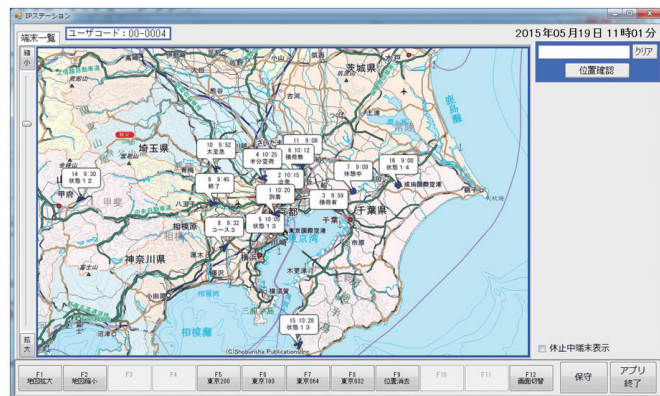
IPステーション

端末一覧　ユーザコード：00-0004

2015年05月19日 11時01分

縮
小

拡
大

クリア

位置確認

茨城県

埼玉県

千葉県

神奈川県

東京都

相模湾

東京湾

成田国際空港

東京国際空港

10　9:52
大宮市

11　9:08
勤務員

6　10:12
勤務員

4　10:25
半分室間

2　10:15

7　9:09
休憩中

16　9:00
状態14

14　9:30
状態12

9　9:45
終了

1　10:20
到着

3　9:59
勤務有

8　9:32
コース3

5　10:05
状態13

15　10:28
状態13

(C)Shobunsha Publications,Inc.

休止中端末表示

F1
地図拡大

F2
地図縮小

F3

F4

F5
東京200

F6
東京100

F7
東京064

F8
東京032

F9
位置消去

F10

F11

F12
画面切替

保守

アプリ
終了